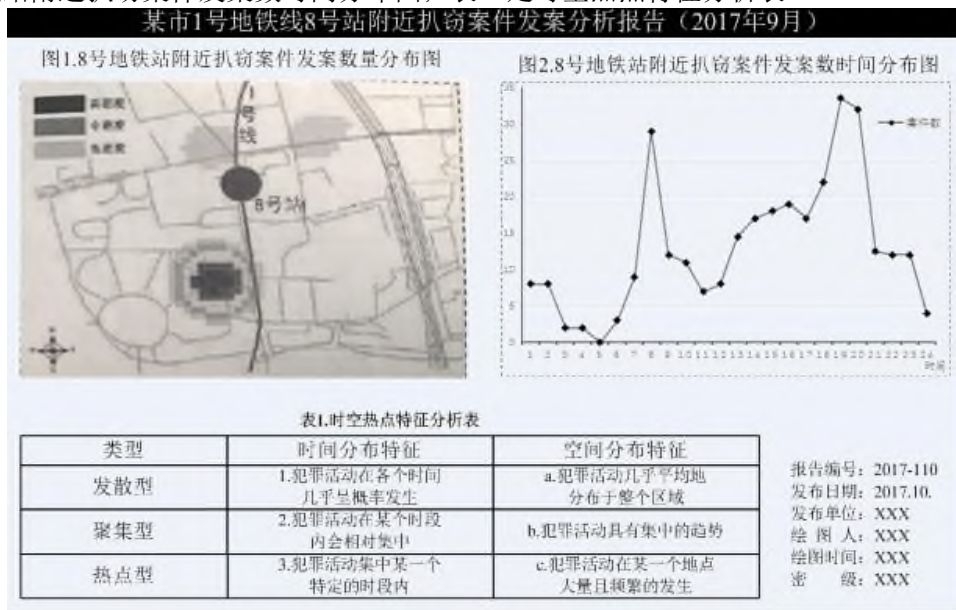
某市1号地铁线8号站附近扒窃案件发案分析报告（2017年9月）

图1.8号地铁站附近扒窃案件发案数量分布图

高密度
中密度
低密度

1号线

8号站

图2.8号地铁站附近扒窃案件发案数时间分布图

35
30
25
20
15
10
5
0

案件数

1 2 3 4 5 6 7 8 9 10 11 12 13 14 15 16 17 18 19 20 21 22 23 24
时间

表1.时空热点特征分析表

| 类型 | 时间分布特征 | 空间分布特征 |
|---|---|---|
| 发散型 | 1.犯罪活动在各个时间几乎呈概率发生 | a.犯罪活动几乎平均地分布于整个区域 |
| 聚集型 | 2.犯罪活动在某个时段内会相对集中 | b.犯罪活动具有集中的趋势 |
| 热点型 | 3.犯罪活动集中某一个特定的时段内 | c.犯罪活动在某一个地点大量且频繁的发生 |

报告编号：2017-110
发布日期：2017.10.
发布单位：XXX
绘 图 人：XXX
绘图时间：XXX
密 级：XXX